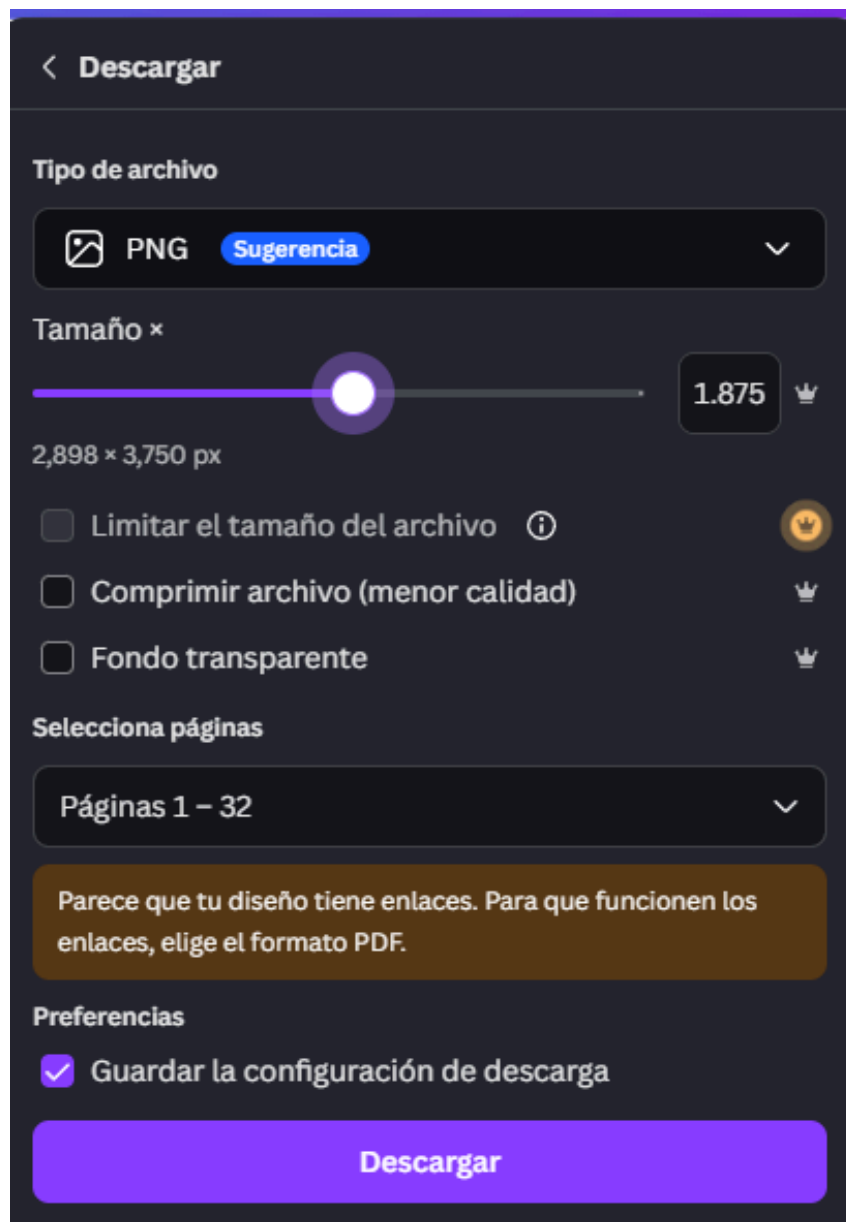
Descargar

Tipo de archivo

PNG Sugerencia

Tamaño ×

1.875

2,898 × 3,750 px

Limitar el tamaño del archivo

Comprimir archivo (menor calidad)

Fondo transparente

Selecciona páginas

Páginas 1 – 32

Parece que tu diseño tiene enlaces. Para que funcionen los enlaces, elige el formato PDF.

Preferencias

Guardar la configuración de descarga

Descargar